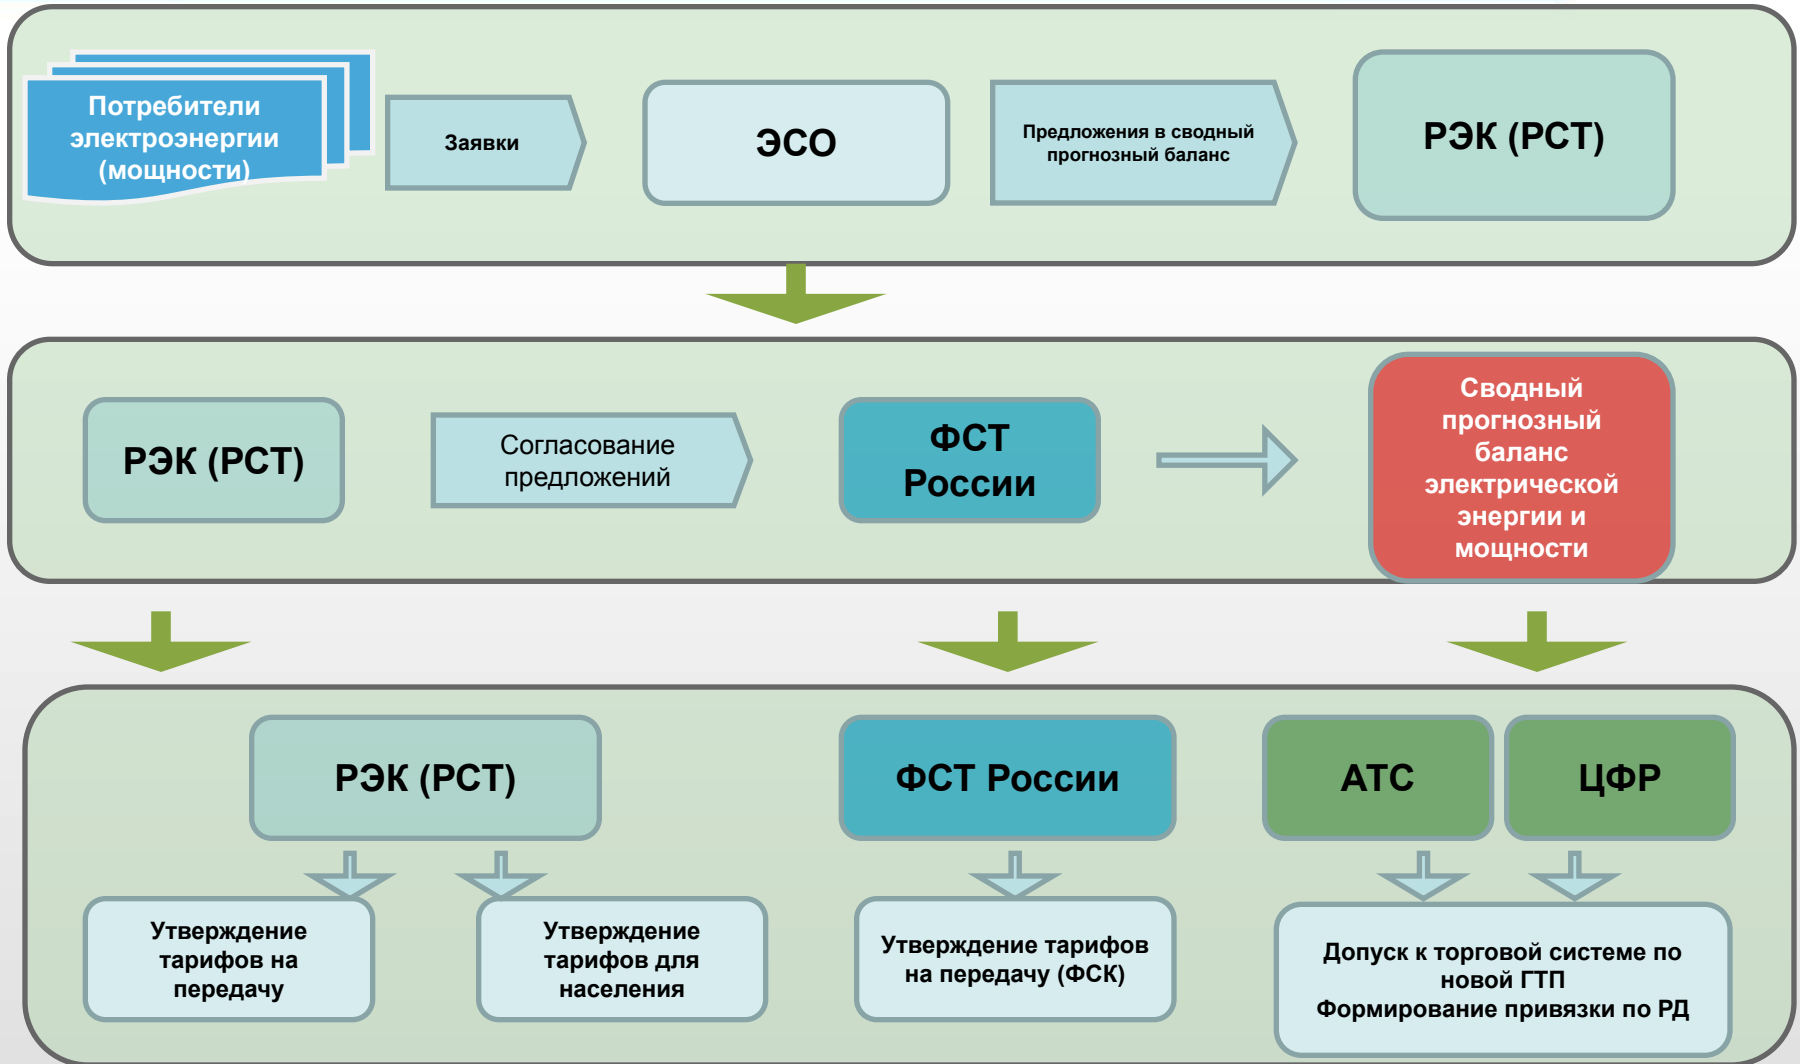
Потребители электроэнергии (мощности)

Заявки

ЭСО

Предложения в сводный прогнозный баланс

РЭК (РСТ)

РЭК (РСТ)

Согласование предложений

ФСТ России

Сводный прогнозный баланс электрической энергии и мощности

РЭК (РСТ)

ФСТ России

АТС

ЦФР

Утверждение тарифов на передачу

Утверждение тарифов для населения

Утверждение тарифов на передачу (ФСК)

Допуск к торговой системе по новой ГТП
Формирование привязки по РД